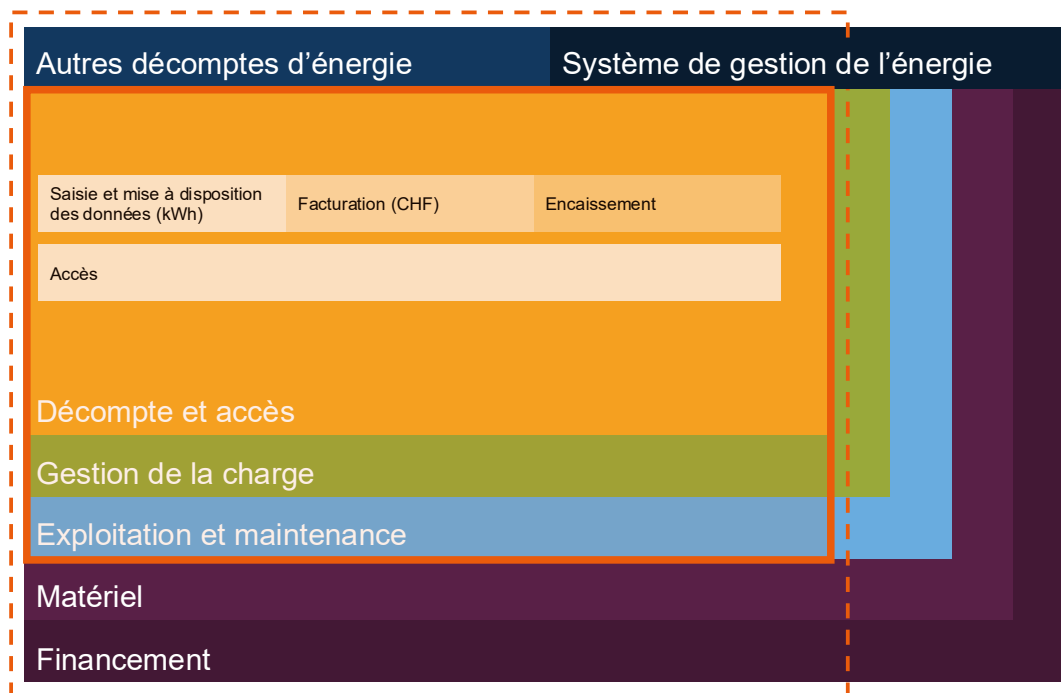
Autres décomptes d’énergie

Système de gestion de l’énergie

Saisie et mise à disposition des données (kWh)

Facturation (CHF)

Encaissement

Accès

Décompte et accès

Gestion de la charge

Exploitation et maintenance

Matériel

Financement